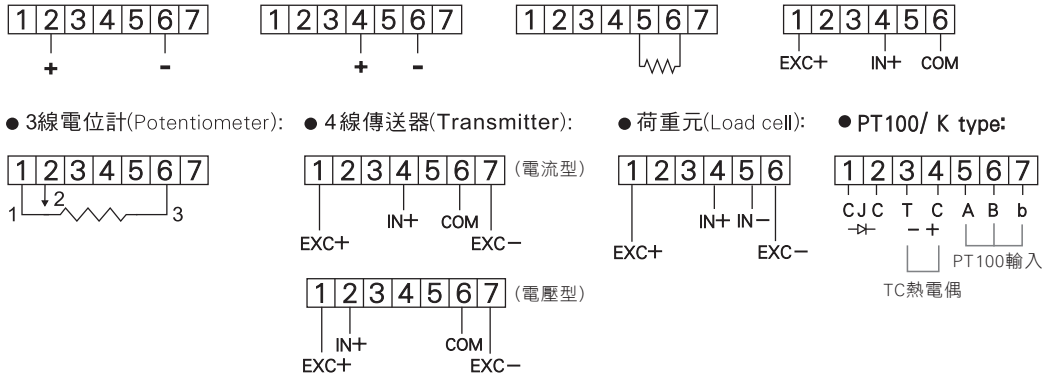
| 1 | 2 | 3 | 4 | 5 | 6 | 7 |
|---|---|---|---|---|---|---|

+ -

| 1 | 2 | 3 | 4 | 5 | 6 | 7 |
|---|---|---|---|---|---|---|

+ -

| 1 | 2 | 3 | 4 | 5 | 6 | 7 |
|---|---|---|---|---|---|---|

| 1 | 2 | 3 | 4 | 5 | 6 |
|---|---|---|---|---|---|

EXC+ IN+ COM

● 3線電位計(Potentiometer):

| 1 | 2 | 3 | 4 | 5 | 6 | 7 |
|---|---|---|---|---|---|---|

2
1 3

● 4線傳送器(Transmitter):

| 1 | 2 | 3 | 4 | 5 | 6 | 7 |
|---|---|---|---|---|---|---|

(電流型)

EXC+ IN+ COM EXC−

| 1 | 2 | 3 | 4 | 5 | 6 | 7 |
|---|---|---|---|---|---|---|

(電壓型)

EXC+ IN+ COM EXC−

● 荷重元(Load cell):

| 1 | 2 | 3 | 4 | 5 | 6 |
|---|---|---|---|---|---|

EXC+ IN+ IN− EXC−

● PT100/ K type:

| 1 | 2 | 3 | 4 | 5 | 6 | 7 |
|---|---|---|---|---|---|---|

CJC T C A B b
− +
PT100輸入
TC熱電偶